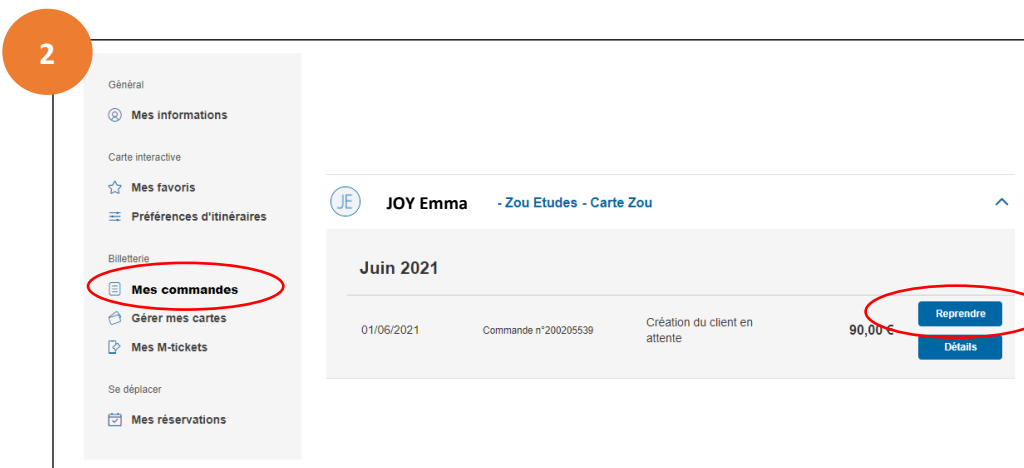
2

Général

Mes informations

Carte interactive

Mes favoris

Préférences d'itinéraires

Billetterie

Mes commandes

Gérer mes cartes

Mes M-tickets

Se déplacer

Mes réservations

JE JOY Emma - Zou Etudes - Carte Zou

Juin 2021

| 01/06/2021 | Commande n°200205539 | Création du client en attente | 90,00 € | Reprendre Détails |
|---|---|---|---|---|